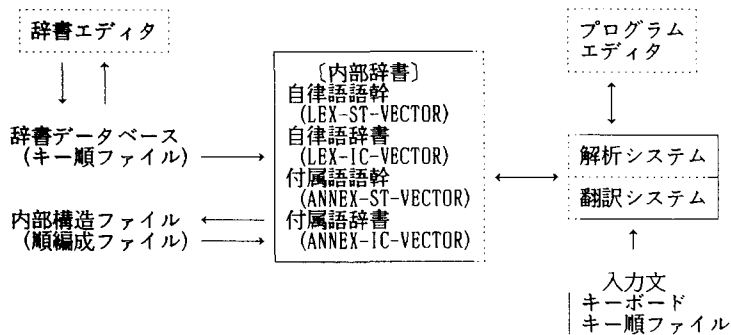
辞書エディタ

辞書データベース
(キー順ファイル)

内部構造ファイル
(順編成ファイル)

〔内部辞書〕
自律語語幹
(LEX-ST-VECTOR)
自律語辞書
(LEX-IC-VECTOR)
付属語語幹
(ANNEX-ST-VECTOR)
付属語辞書
(ANNEX-IC-VECTOR)

プログラム
エディタ

解析システム

翻訳システム

入力文
キーボード
キー順ファイル